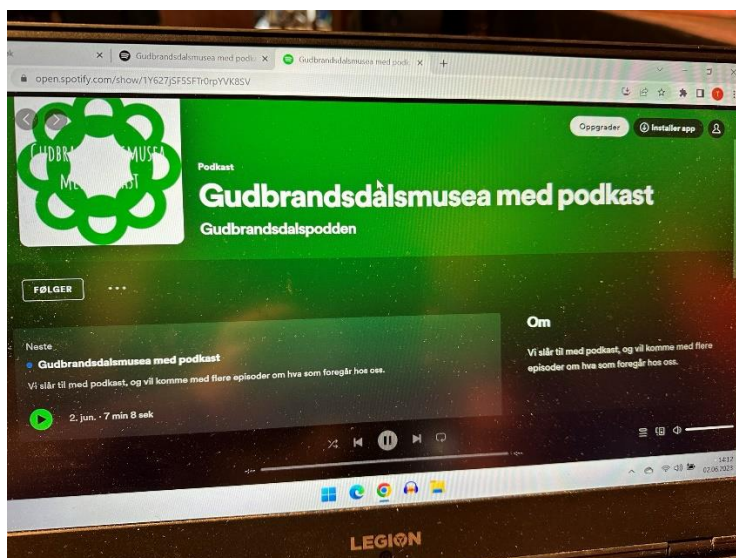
Gudbrandsdalsmusea med podk ×
Gudbrandsdalsmusea med podk ×
+
open.spotify.com/show/1Y627jSFSSFTr0rpYVK8SV

GUDBR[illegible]MUSEA ME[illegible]AST

Oppgrader
Installer app

Podkast
Gudbrandsdalsmusea med podkast
Gudbrandsdalspodden

FØLGER
...

Neste
Gudbrandsdalsmusea med podkast
Vi slår til med podkast, og vil komme med flere episoder om hva som foregår hos oss.
2. jun. · 7 min 8 sek

Om
Vi slår til med podkast, og vil komme med flere episoder om hva som foregår hos oss.

14:17
07.06.2023

LEGION